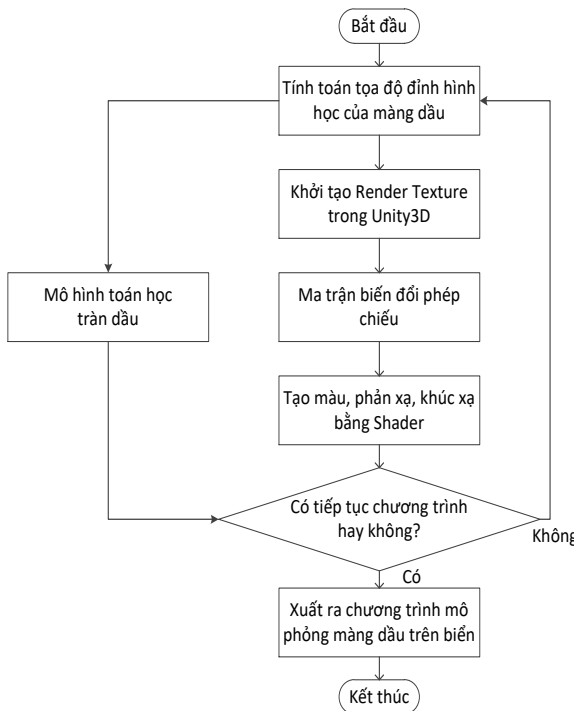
Bắt đầu

Tính toán tọa độ đỉnh hình học của màng dầu

Khởi tạo Render Texture trong Unity3D

Mô hình toán học tràn dầu

Ma trận biến đổi phép chiếu

Tạo màu, phản xạ, khúc xạ bằng Shader

Có tiếp tục chương trình hay không?

Không

Có

Xuất ra chương trình mô phỏng màng dầu trên biển

Kết thúc